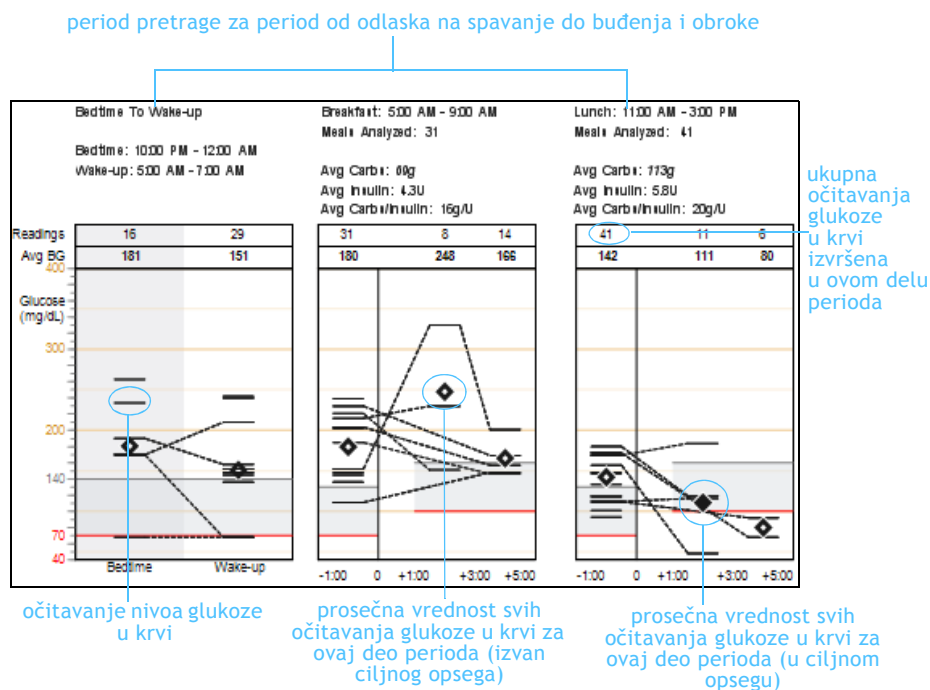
period pretrage za period od odlaska na spavanje do buđenja i obroke

Bedtime To Wake-up

Bedtime: 10:00 PM - 12:00 AM
Wake-up: 5:00 AM - 7:00 AM

Breakfast: 5:00 AM - 9:00 AM
Meals Analyzed: 31

Avg Carbs: 69g
Avg Insulin: 4.3U
Avg Carbs/Insulin: 16g/U

Lunch: 11:00 AM - 3:00 PM
Meals Analyzed: 41

Avg Carbs: 113g
Avg Insulin: 5.8U
Avg Carbs/Insulin: 20g/U

ukupna očitavanja glukoze u krvi izvršena u ovom delu perioda

| Readings | 16 | 29 | 31 | 8 | 14 | 41 | 11 | 6 |
|---|---|---|---|---|---|---|---|---|
| Avg BG | 181 | 151 | 180 | 248 | 166 | 142 | 111 | 80 |

400
Glucose (mg/dL)
300
200
140
70
40

Bedtime
Wake-up

-1:00 0 +1:00 +3:00 +5:00

-1:00 0 +1:00 +3:00 +5:00

očitavanje nivoa glukoze u krvi

prosečna vrednost svih očitavanja glukoze u krvi za ovaj deo perioda (izvan ciljnog opsega)

prosečna vrednost svih očitavanja glukoze u krvi za ovaj deo perioda (u ciljnom opsegu)